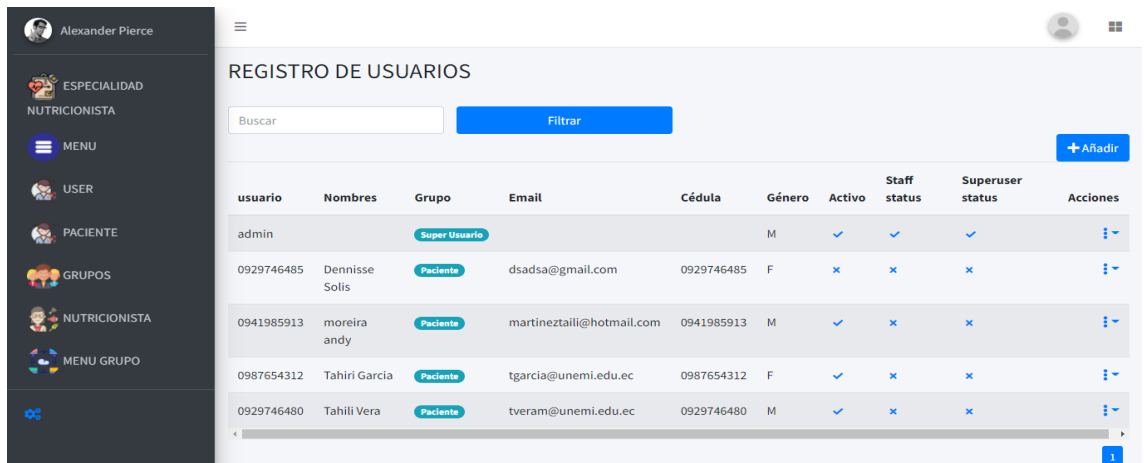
Alexander Pierce

ESPECIALIDAD NUTRICIONISTA

MENU

USER

PACIENTE

GRUPOS

NUTRICIONISTA

MENU GRUPO

≡

REGISTRO DE USUARIOS

Buscar

Filtrar

+ Añadir

| usuario | Nombres | Grupo | Email | Cédula | Género | Activo | Staff status | Superuser status | Acciones |
|---|---|---|---|---|---|---|---|---|---|
| admin | | Super Usuario | | | M | ✓ | ✓ | ✓ | ⋮ |
| 0929746485 | Dennisse Solis | Paciente | dsadsa@gmail.com | 0929746485 | F | × | × | × | ⋮ |
| 0941985913 | moreira andy | Paciente | martineztaili@hotmail.com | 0941985913 | M | ✓ | × | × | ⋮ |
| 0987654312 | Tahiri Garcia | Paciente | tgarcia@unemi.edu.ec | 0987654312 | F | ✓ | × | × | ⋮ |
| 0929746480 | Tahili Vera | Paciente | tveram@unemi.edu.ec | 0929746480 | M | ✓ | × | × | ⋮ |

1